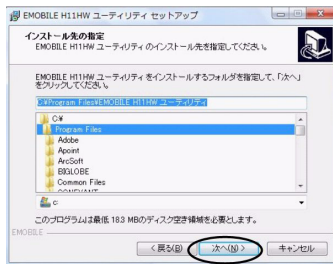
EMOBILE H11HW ユーティリティ セットアップ

インストール先の指定
EMOBILE H11HW ユーティリティ のインストール先を指定してください。

EMOBILE H11HW ユーティリティをインストールするフォルダを指定して、「次へ」をクリックしてください。

C:¥Program Files¥EMOBILE H11HW ユーティリティ

C:¥
Program Files
Adobe
Apoint
ArcSoft
BIGLOBE
Common Files
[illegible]

c:

このプログラムは最低 18.3 MBのディスク空き領域を必要とします。

EMOBILE

< 戻る(B)
次へ(N) >
キャンセル